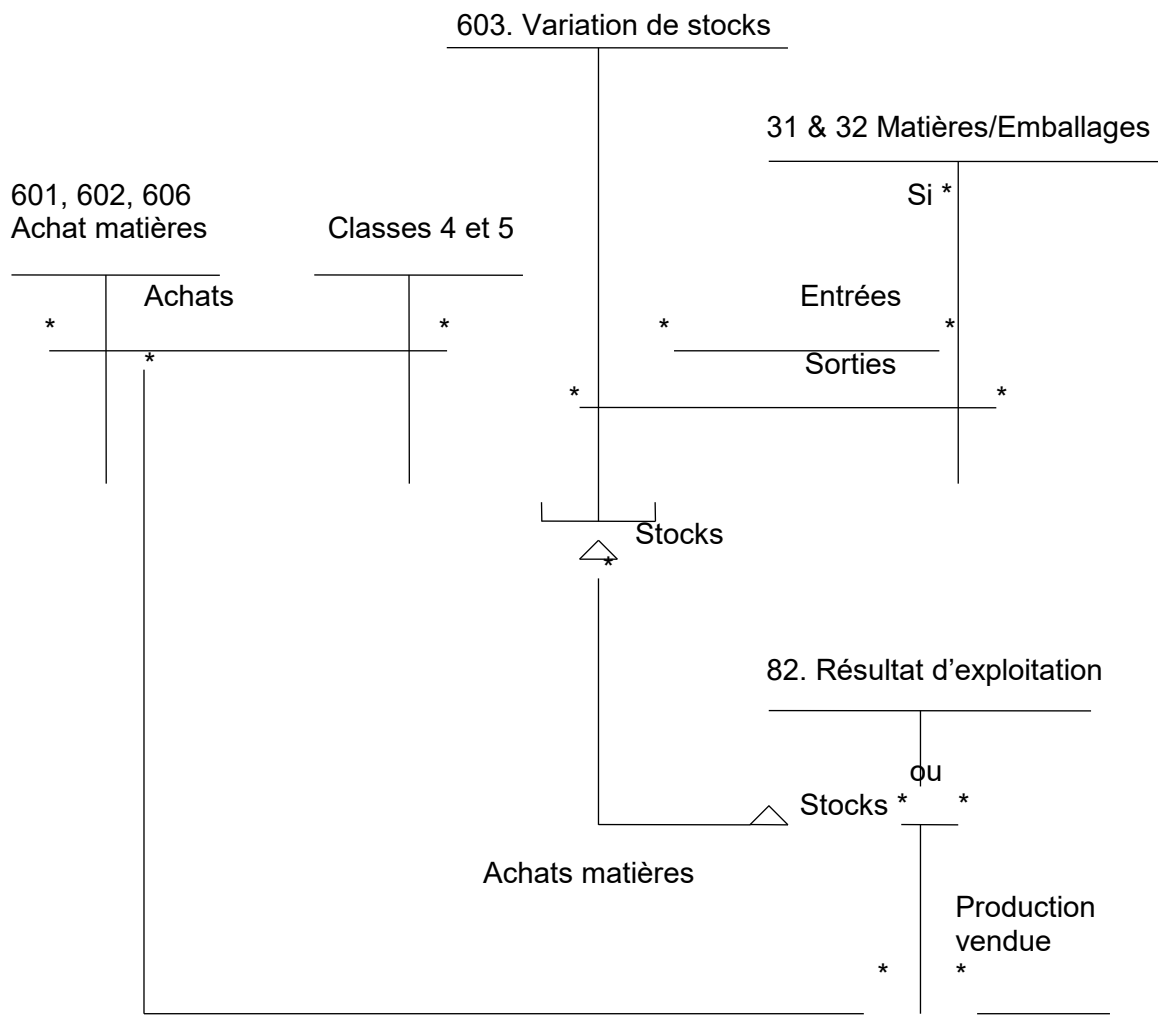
603. Variation de stocks

31 & 32 Matières/Emballages

Si *

601, 602, 606
Achat matières

Classes 4 et 5

Achats

*

*

*

Entrées

*

*

Sorties

*

*

Stocks

*

82. Résultat d'exploitation

ou

Stocks *

*

Achats matières

Production vendue

*

*